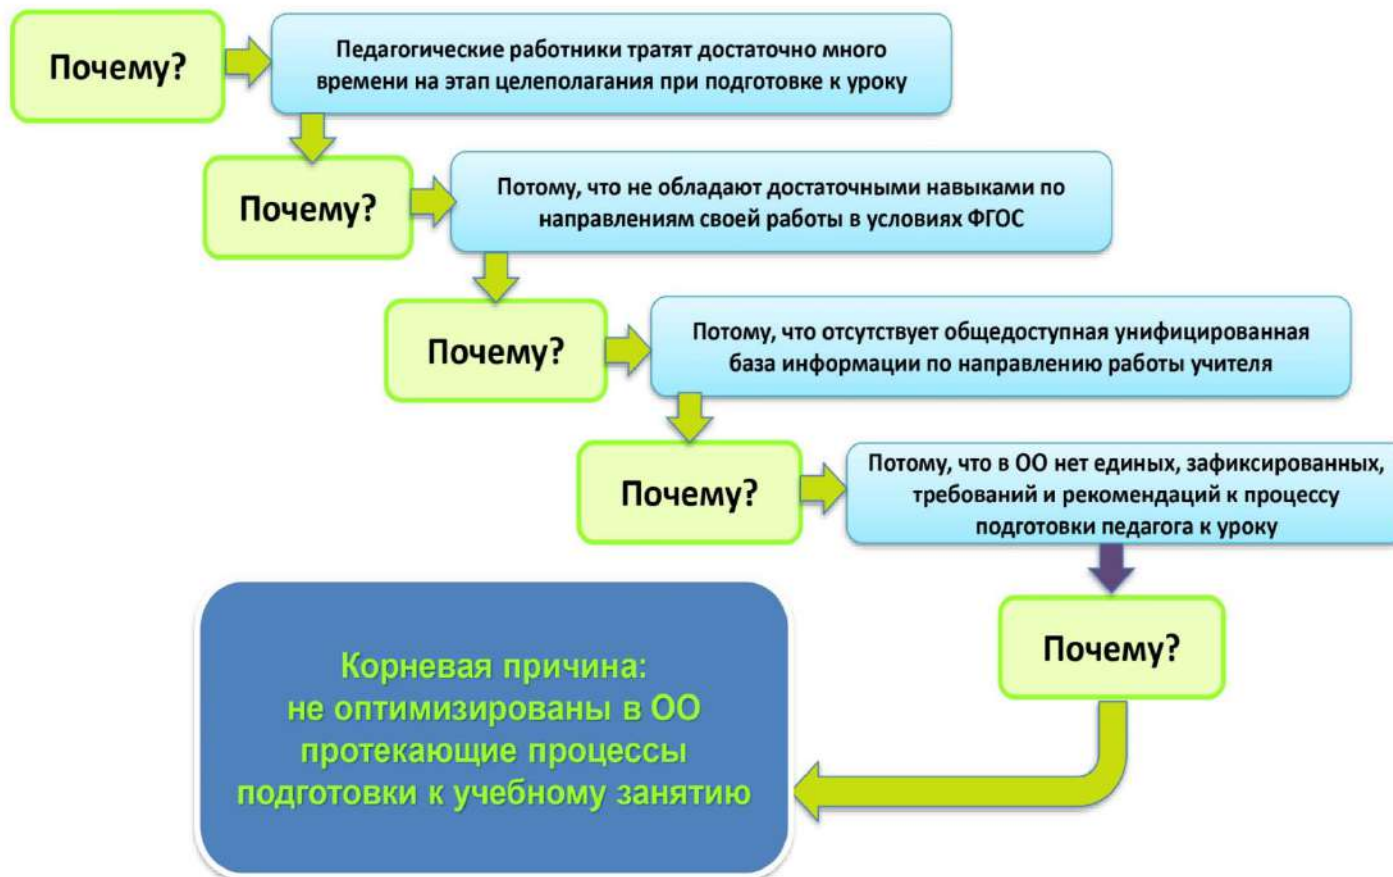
Почему?

Педагогические работники тратят достаточно много времени на этап целеполагания при подготовке к уроку

Почему?

Потому, что не обладают достаточными навыками по направлениям своей работы в условиях ФГОС

Почему?

Потому, что отсутствует общедоступная унифицированная база информации по направлению работы учителя

Почему?

Потому, что в ОО нет единых, зафиксированных, требований и рекомендаций к процессу подготовки педагога к уроку

Почему?

Корневая причина: не оптимизированы в ОО протекающие процессы подготовки к учебному занятию